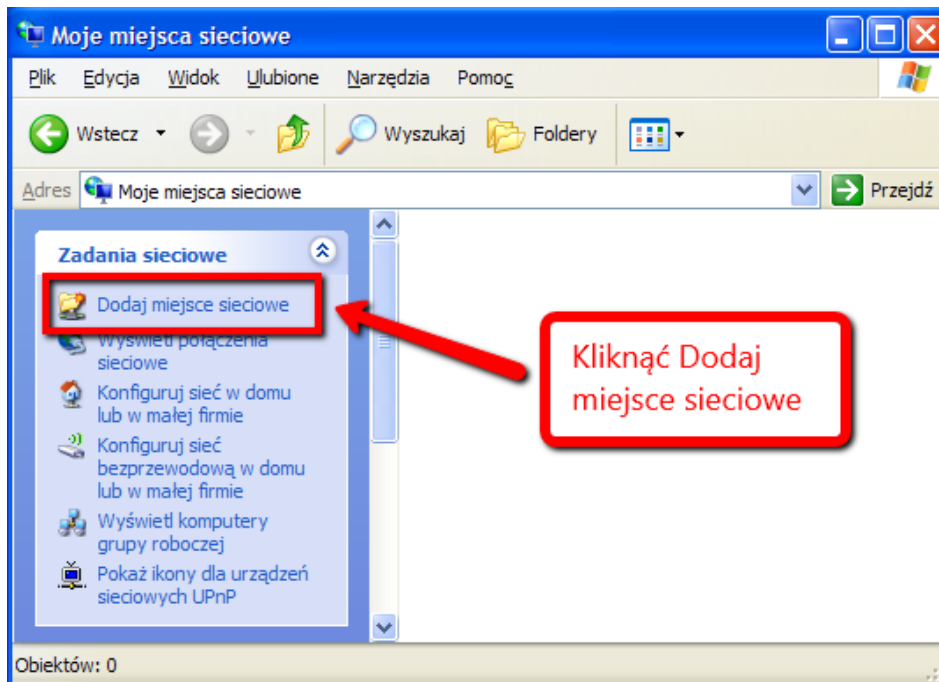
Moje miejsca sieciowe

Plik Edycja Widok Ulubione Narzędzia Pomoc

Wstecz Wyszukaj Foldery

Adres Moje miejsca sieciowe Przejdź

Zadania sieciowe

Dodaj miejsce sieciowe

Wyświetl połączenia sieciowe

Konfiguruj sieć w domu lub w małej firmie

Konfiguruj sieć bezprzewodową w domu lub w małej firmie

Wyświetl komputery grupy roboczej

Pokaż ikony dla urządzeń sieciowych UPnP

Kliknąć Dodaj miejsce sieciowe

Obiektów: 0